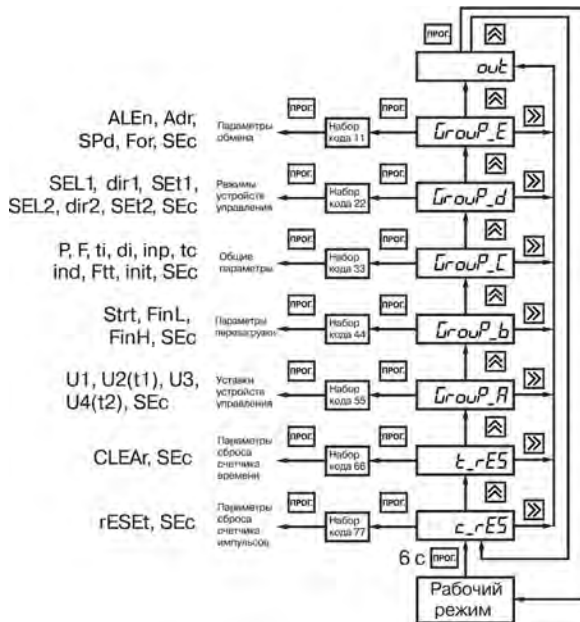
ПРОГ
out
ALEn, Adr, SPd, For, SEc
Параметры обмена
ПРОГ
ПРОГ
Набор кода 11
GrouP_E
SEL1, dir1, SEt1, SEL2, dir2, SEt2, SEc
Режимы устройств управления
ПРОГ
ПРОГ
Набор кода 22
GrouP_d
P, F, ti, di, inp, tc ind, Ftt, init, SEc
Общие параметры
ПРОГ
ПРОГ
Набор кода 33
GrouP_C
Strt, FinL, FinH, SEc
Параметры перезагрузки
ПРОГ
ПРОГ
Набор кода 44
GrouP_b
U1, U2(t1), U3, U4(t2), SEc
Уставки устройств управления
ПРОГ
ПРОГ
Набор кода 55
GrouP_A
CLEAr, SEc
Параметры сброса счетчика времени
ПРОГ
ПРОГ
Набор кода 66
t_rES
rESEt, SEc
Параметры сброса счетчика импульсов
ПРОГ
ПРОГ
Набор кода 77
c_rES
6 с ПРОГ
Рабочий режим